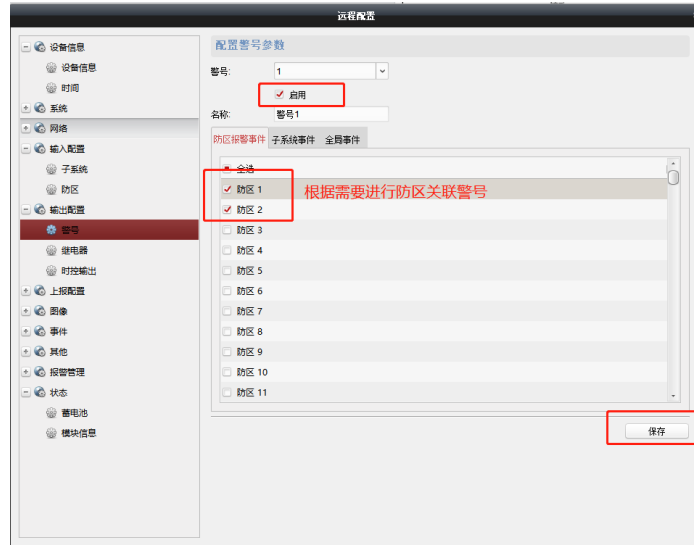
远程配置

设备信息
设备信息
时间
系统
网络
输入配置
子系统
防区
输出配置
警号
继电器
时控输出
上报配置
图像
事件
其他
报警管理
状态
蓄电池
模块信息

配置警号参数

警号: 1
启用
名称: 警号1

防区报警事件 | 子系统事件 | 全局事件

全选
防区 1
防区 2
防区 3
防区 4
防区 5
防区 6
防区 7
防区 8
防区 9
防区 10
防区 11

根据需要进行防区关联警号

保存